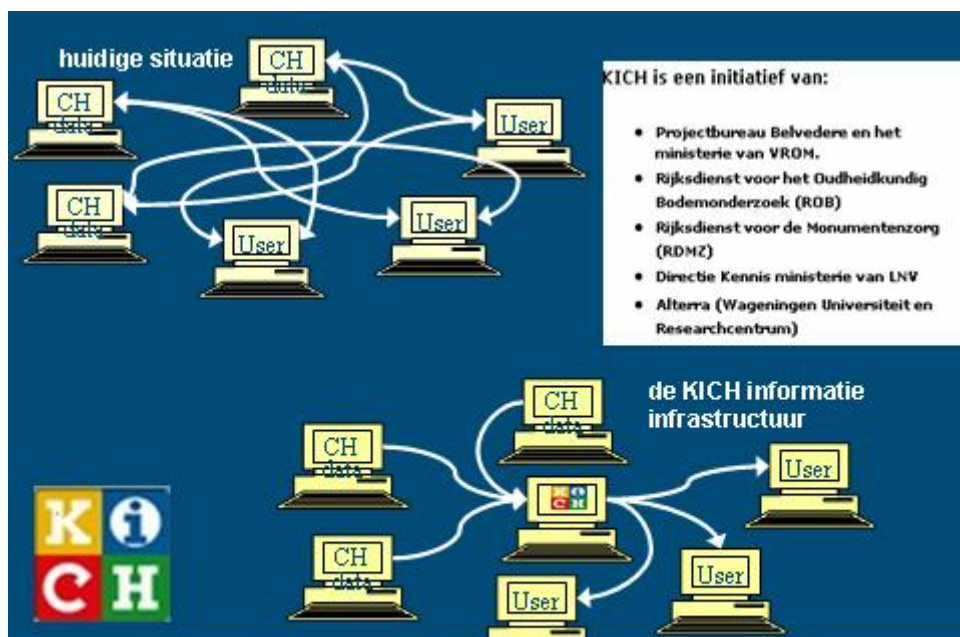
huidige situatie

CH
data

CH
data

CH
data

User

User

User

KICH is een initiatief van:

- Projectbureau Belvedere en het ministerie van VROM.
- Rijksdienst voor het Oudheidkundig Bodemonderzoek (ROB)
- Rijksdienst voor de Monumentenzorg (RDMZ)
- Directie Kennis ministerie van LNV
- Alterra (Wageningen Universiteit en Researchcentrum)

de KICH informatie infrastructuur

CH
data

CH
data

CH
data

K i
C H

User

User

User

K i
C H